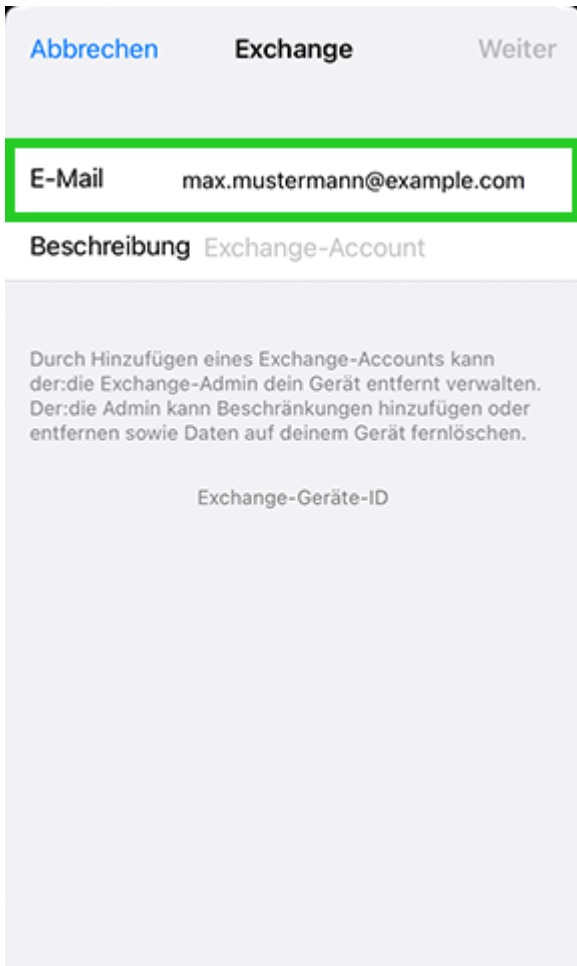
Abbrechen Exchange Weiter

E-Mail max.mustermann@example.com

Beschreibung Exchange-Account

Durch Hinzufügen eines Exchange-Accounts kann der:die Exchange-Admin dein Gerät entfernt verwalten. Der:die Admin kann Beschränkungen hinzufügen oder entfernen sowie Daten auf deinem Gerät fernlöschen.

Exchange-Geräte-ID